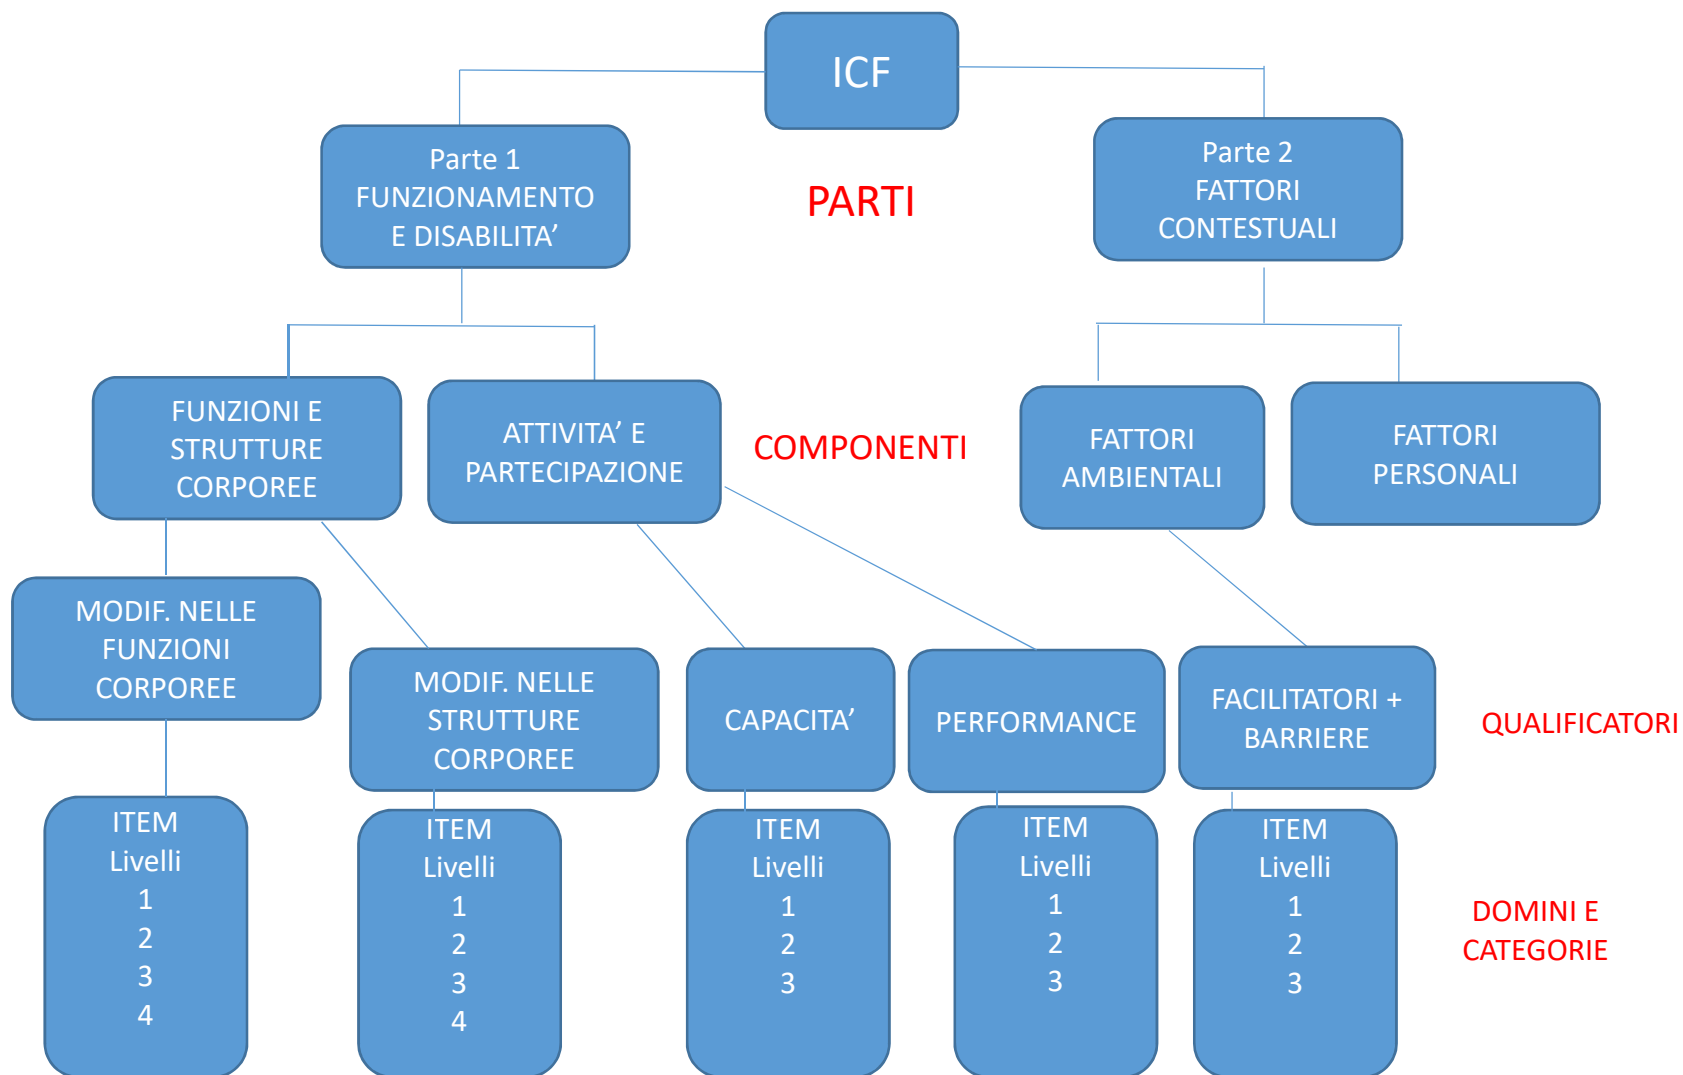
ICF

Parte 1
FUNZIONAMENTO
E DISABILITA’

PARTI

Parte 2
FATTORI
CONTESTUALI

FUNZIONI E
STRUTTURE
CORPOREE

ATTIVITA’ E
PARTECIPAZIONE

COMPONENTI

FATTORI
AMBIENTALI

FATTORI
PERSONALI

MODIF. NELLE
FUNZIONI
CORPOREE

MODIF. NELLE
STRUTTURE
CORPOREE

CAPACITA’

PERFORMANCE

FACILITATORI +
BARRIERE

QUALIFICATORI

ITEM
Livelli
1
2
3
4

ITEM
Livelli
1
2
3
4

ITEM
Livelli
1
2
3

ITEM
Livelli
1
2
3

ITEM
Livelli
1
2
3

DOMINI E
CATEGORIE